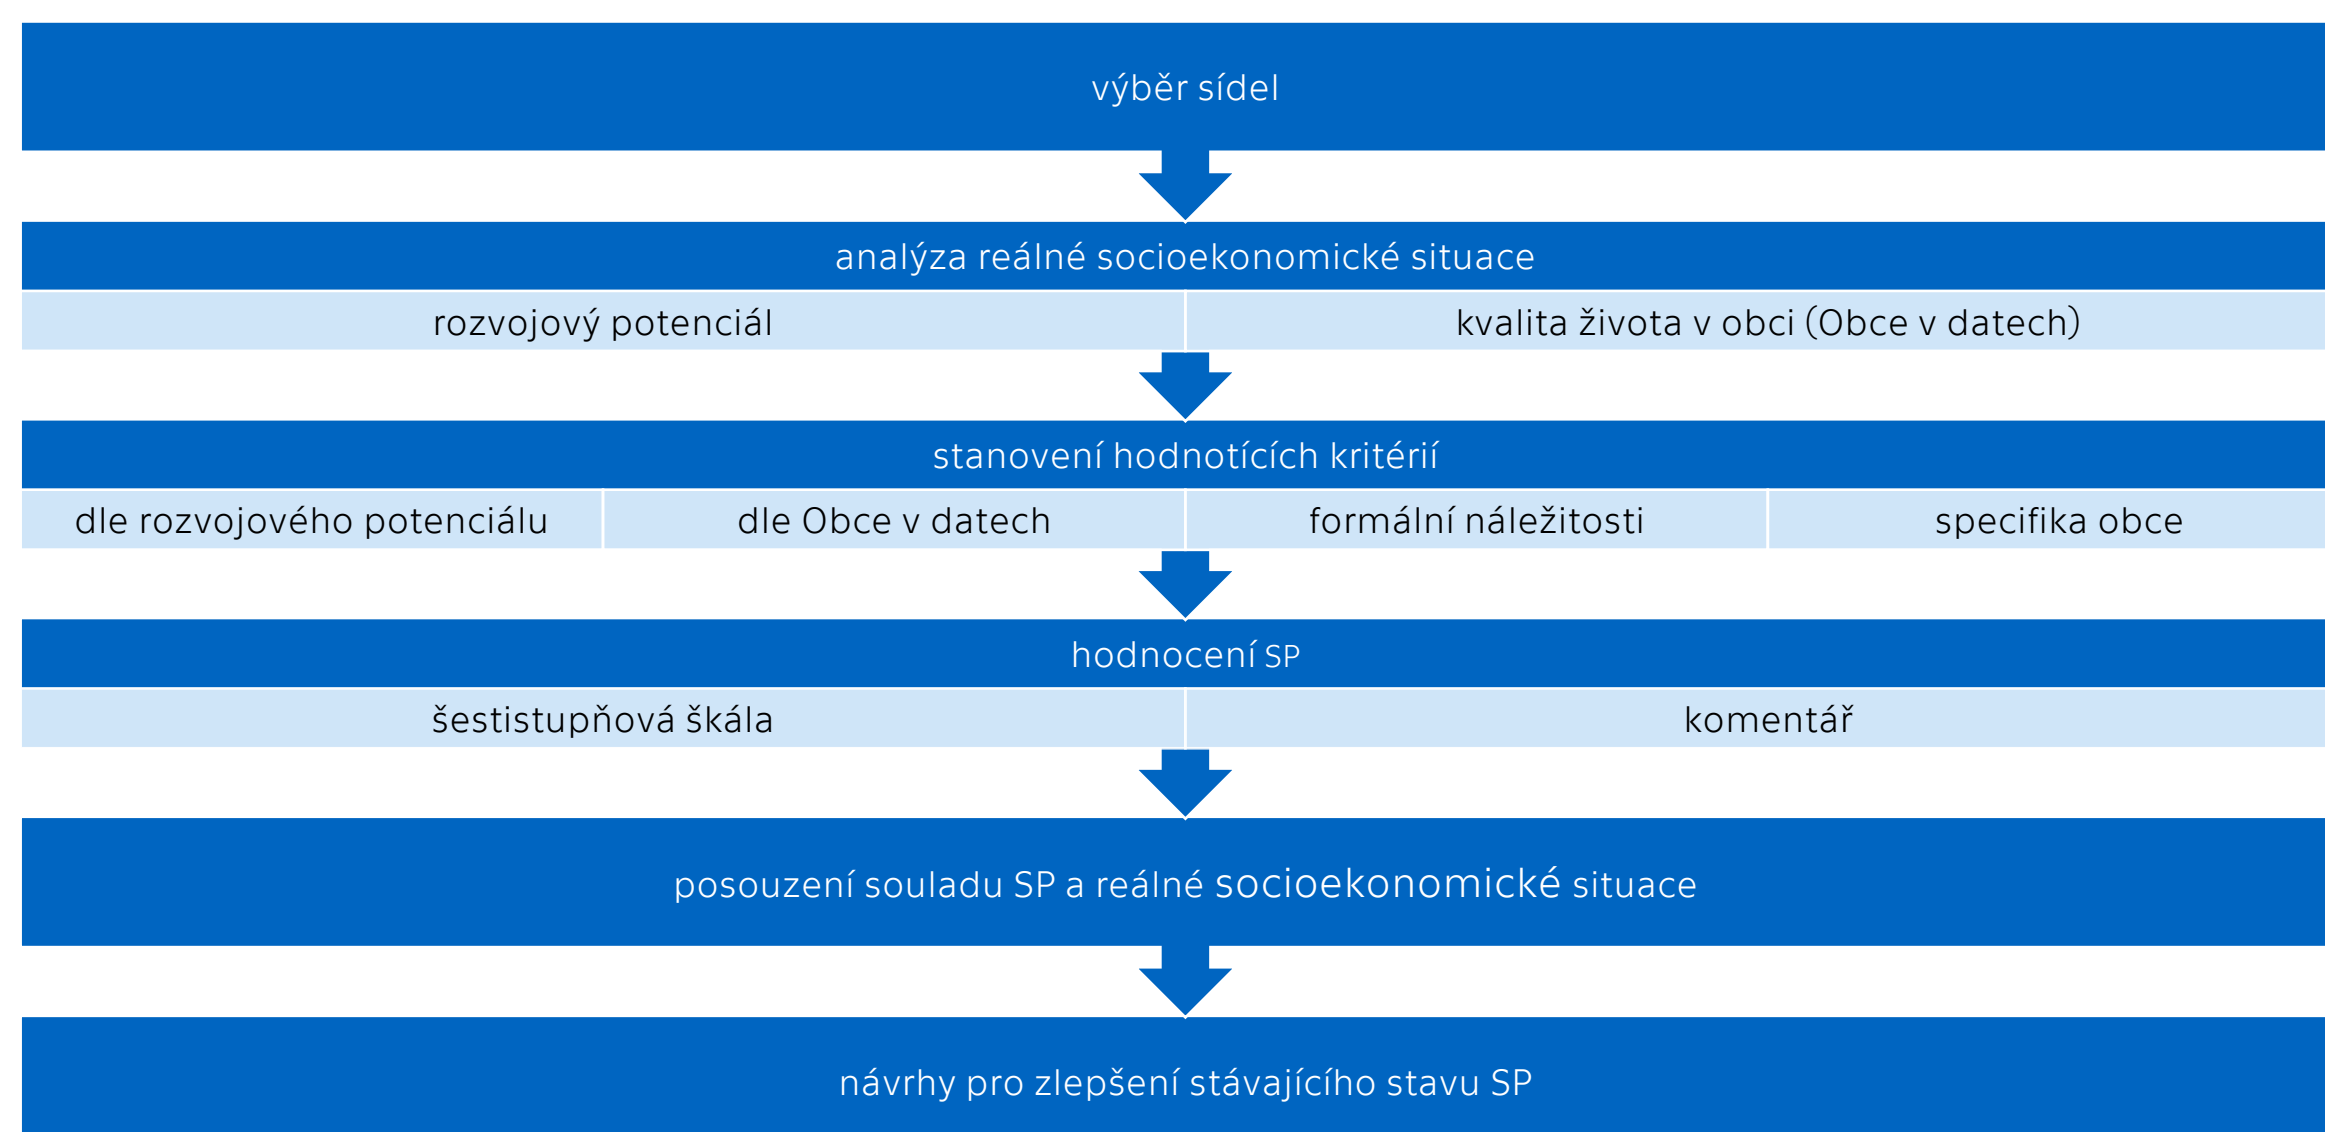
výběr sídel

analýza reálné socioekonomické situace

rozvojový potenciál

kvalita života v obci (Obce v datech)

stanovení hodnotících kritérií

dle rozvojového potenciálu

dle Obce v datech

formální náležitosti

specifika obce

hodnocení SP

šestistupňová škála

komentář

posouzení souladu SP a reálné socioekonomické situace

návrhy pro zlepšení stávajícího stavu SP